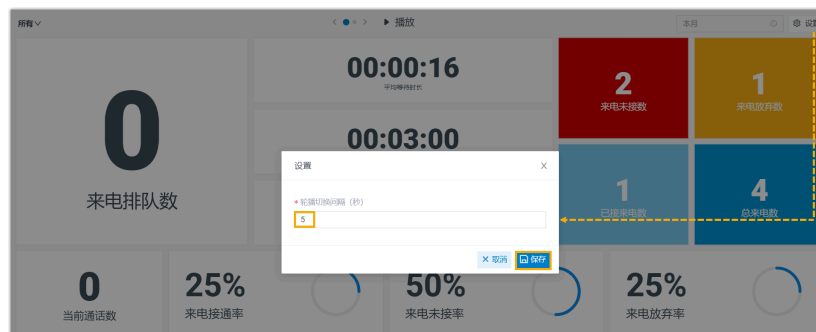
所有

播放

本月

设置

0

来电排队数

00:00:16

平均等待时长

00:03:00

2

来电未接数

1

来电放弃数

1

已接来电数

4

总来电数

设置

* 轮播切换间隔（秒）

5

取消

保存

0

当前通话数

25%

来电接通率

50%

来电未接率

25%

来电放弃率